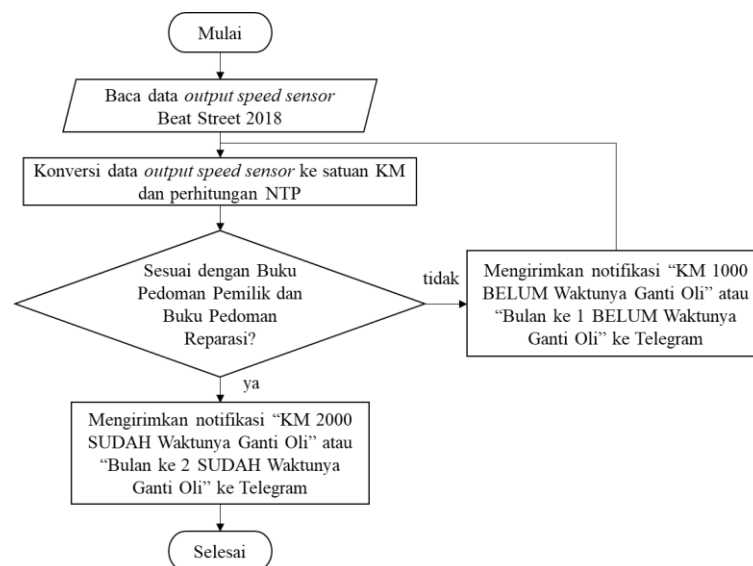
Mulai

Baca data output speed sensor Beat Street 2018

Konversi data output speed sensor ke satuan KM dan perhitungan NTP

Sesuai dengan Buku Pedoman Pemilik dan Buku Pedoman Reparasi?

tidak

Mengirimkan notifikasi “KM 1000 BELUM Waktunya Ganti Oli” atau “Bulan ke 1 BELUM Waktunya Ganti Oli” ke Telegram

ya

Mengirimkan notifikasi “KM 2000 SUDAH Waktunya Ganti Oli” atau “Bulan ke 2 SUDAH Waktunya Ganti Oli” ke Telegram

Selesai